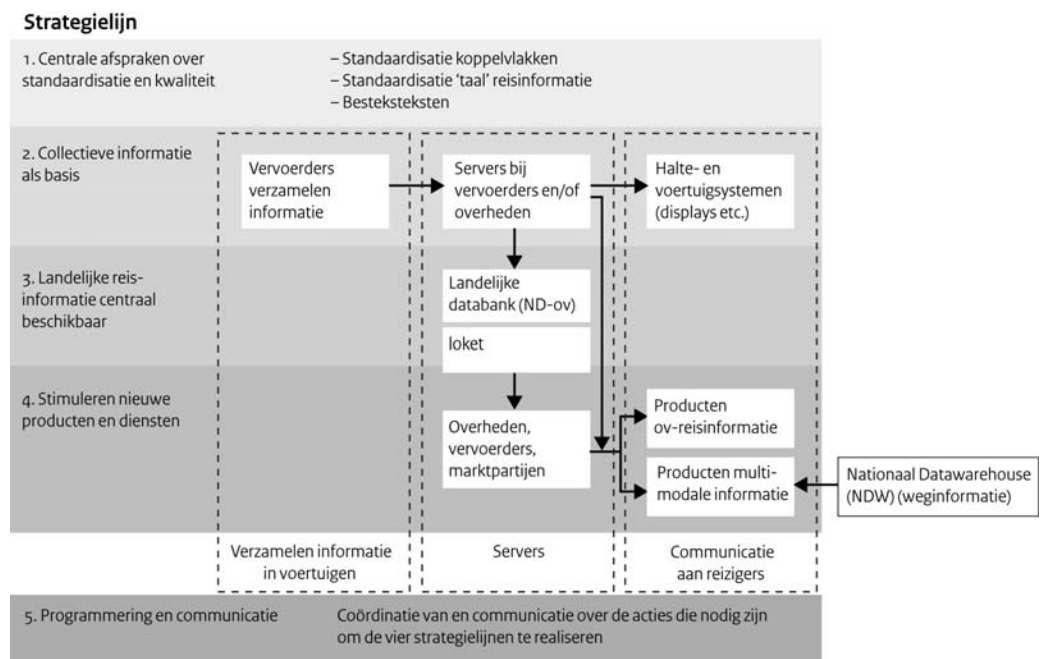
Strategielijn

1. Centrale afspraken over standaardisatie en kwaliteit

– Standaardisatie koppelvlakken
– Standaardisatie 'taal' reisinformatie
– Bestekteksten

2. Collectieve informatie als basis

Vervoerders verzamelen informatie

Servers bij vervoerders en/of overheden

Halte- en voertuigsystemen (displays etc.)

3. Landelijke reisinformatie centraal beschikbaar

Landelijke databank (ND-ov)

loket

4. Stimuleren nieuwe producten en diensten

Overheden, vervoerders, marktpartijen

Producten ov-reisinformatie

Producten multimodale informatie

Nationaal Datawarehouse (NDW) (weginformatie)

Verzamelen informatie in voertuigen

Servers

Communicatie aan reizigers

5. Programmering en communicatie

Coördinatie van en communicatie over de acties die nodig zijn om de vier strategielijnen te realiseren